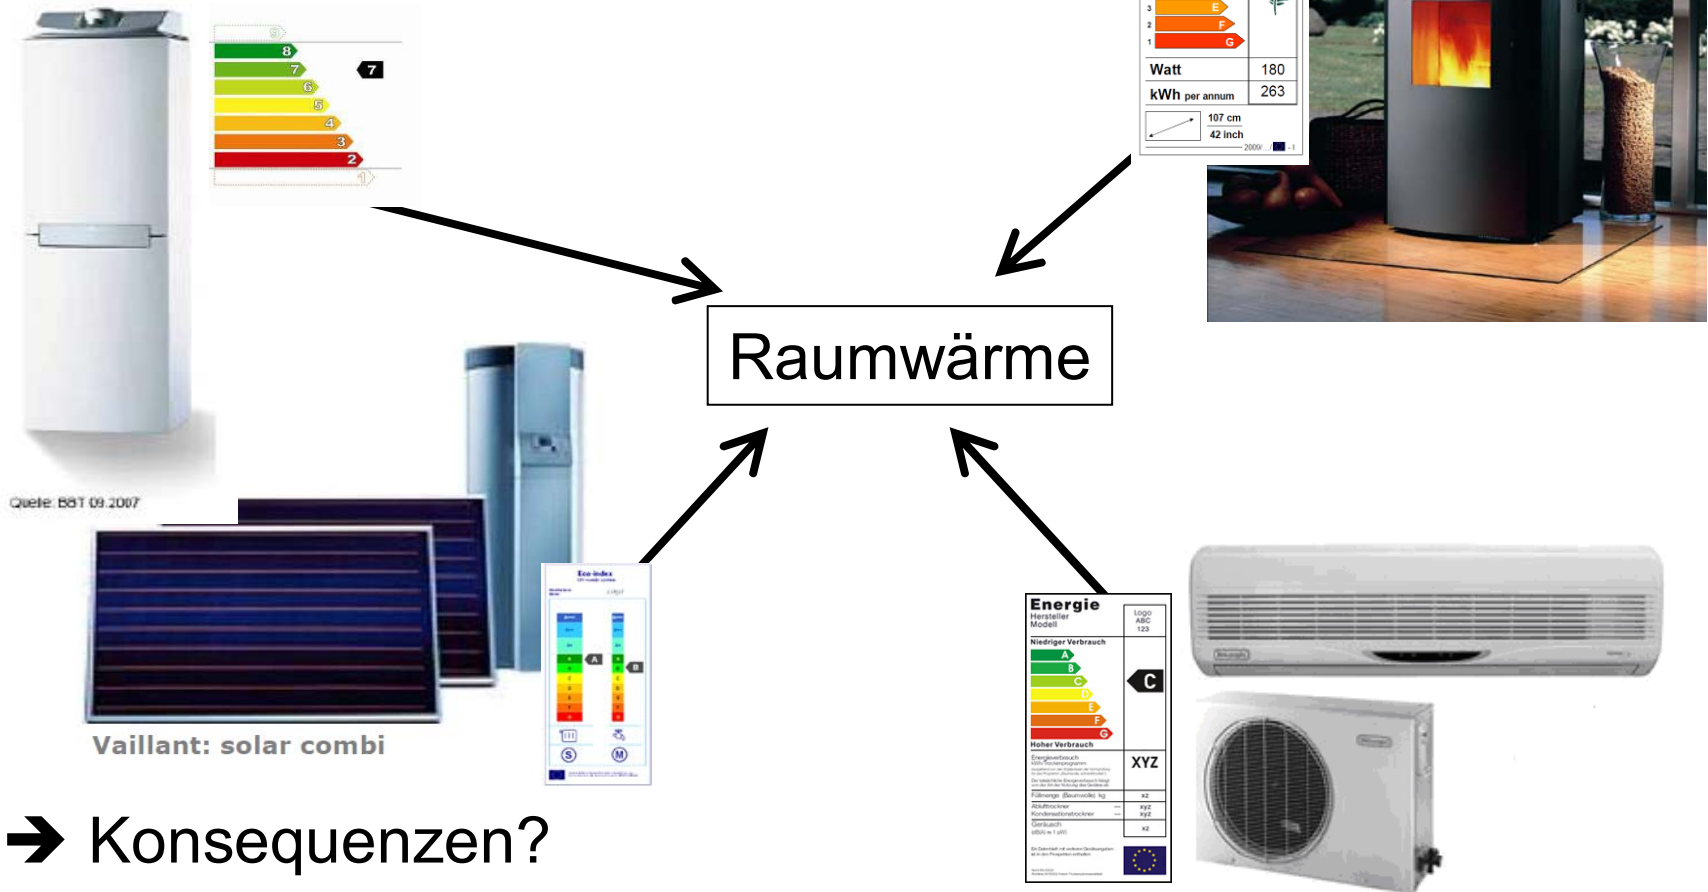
9
8
7
6
5
4
3
2
1
7

Quele: BBT 09.2007

3 E
2 F
1 G

| Watt | 180 |
|---|---|
| kWh per annum | 263 |

107 cm
42 inch

Raumwärme

Eco-index

A
B

S
M

Vaillant: solar combi

Energie
Hersteller
Modell
Logo ABC 123
Niedriger Verbrauch
A
B
C
D
E
F
G
C
Hoher Verbrauch
XYZ

➔ Konsequenzen?